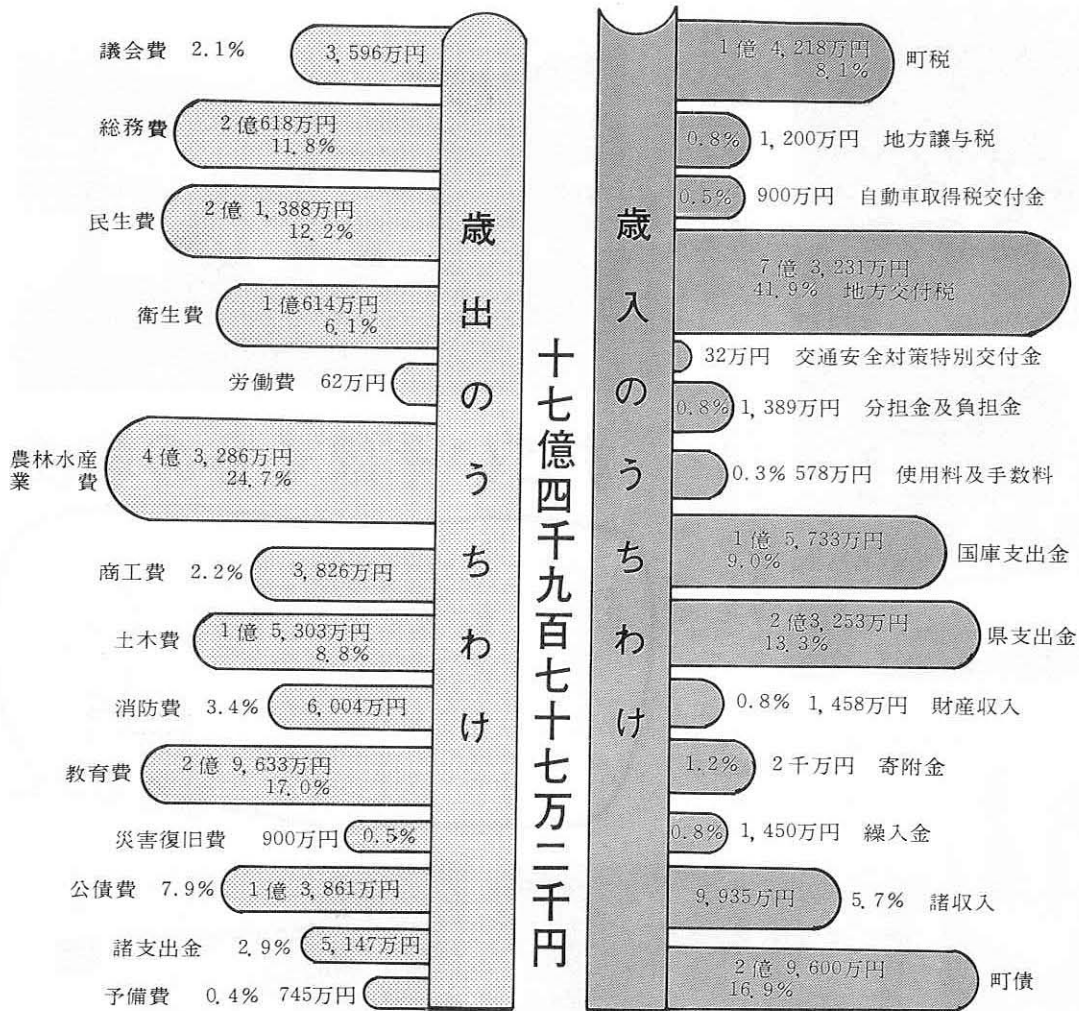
歳出のうちわけ

議会費 2.1% 3,596万円
総務費 2億618万円 11.8%
民生費 2億1,388万円 12.2%
衛生費 1億614万円 6.1%
労働費 62万円
農林水産業費 4億3,286万円 24.7%
商工費 2.2% 3,826万円
土木費 1億5,303万円 8.8%
消防費 3.4% 6,004万円
教育費 2億9,633万円 17.0%
災害復旧費 900万円 0.5%
公債費 7.9% 1億3,861万円
諸支出金 2.9% 5,147万円
予備費 0.4% 745万円

十七億四千九百七十七万二千円

歳入のうちわけ

1億4,218万円 8.1% 町税
0.8% 1,200万円 地方譲与税
0.5% 900万円 自動車取得税交付金
7億3,231万円 41.9% 地方交付税
32万円 交通安全対策特別交付金
0.8% 1,389万円 分担金及負担金
0.3% 578万円 使用料及手数料
1億5,733万円 9.0% 国庫支出金
2億3,253万円 13.3% 県支出金
0.8% 1,458万円 財産収入
1.2% 2千万円 寄附金
0.8% 1,450万円 繰入金
9,935万円 5.7% 諸収入
2億9,600万円 16.9% 町債